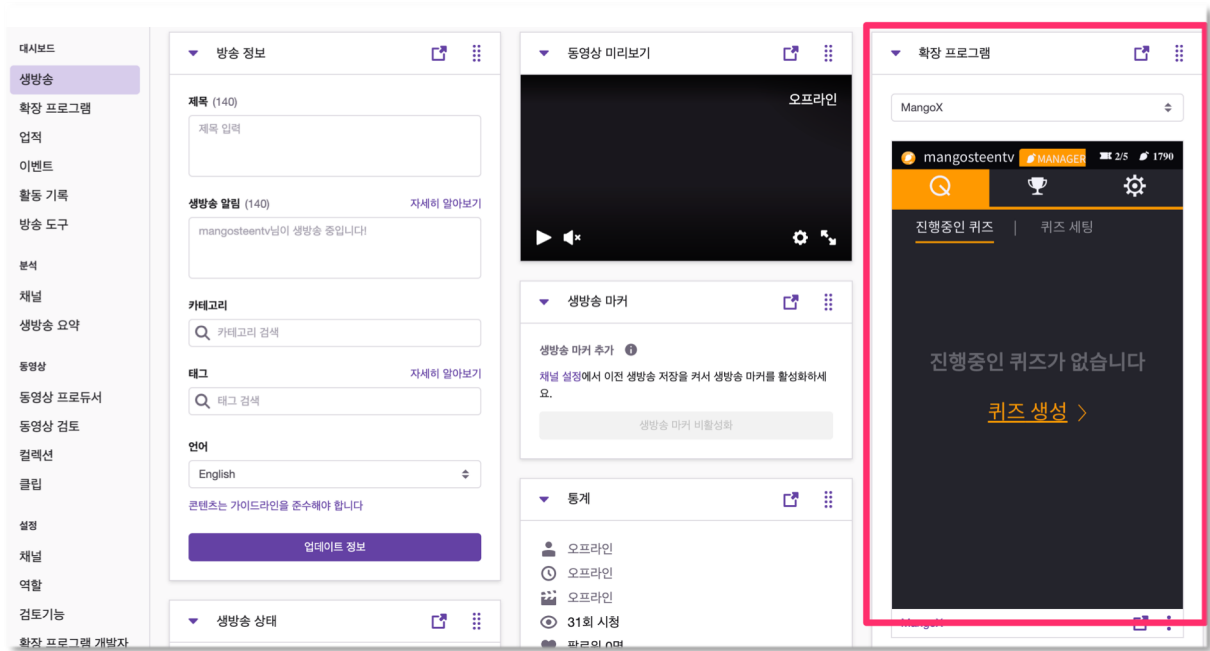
대시보드
생방송
확장 프로그램
업적
이벤트
활동 기록
방송 도구

분석
채널
생방송 요약

동영상
동영상 프로듀서
동영상 검토
컬렉션
클립

설정
채널
역할
검토기능
확장 프로그램 개발자

방송 정보

제목 (140)
제목 입력

생방송 알림 (140) 자세히 알아보기
mangosteentv님이 생방송 중입니다!

카테고리
카테고리 검색

태그 자세히 알아보기
태그 검색

언어
English

콘텐츠는 가이드라인을 준수해야 합니다

업데이트 정보

생방송 상태

동영상 미리보기
오프라인

생방송 마커
생방송 마커 추가
채널 설정에서 이전 생방송 저장을 켜서 생방송 마커를 활성화하세요.
생방송 마커 비활성화

통계
오프라인
오프라인
오프라인
31회 시청
팔로워 0명

확장 프로그램
MangoX
mangosteentv MANAGER 2/5 1790
진행중인 퀴즈 | 퀴즈 세팅
진행중인 퀴즈가 없습니다
퀴즈 생성 >
MangoX